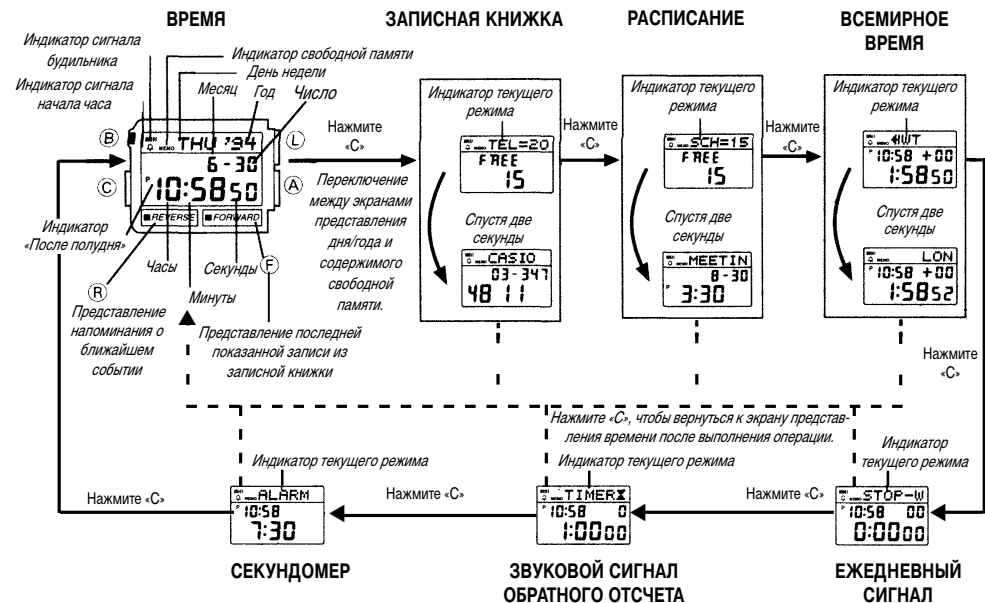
ВРЕМЯ

ЗАПИСНАЯ КНИЖКА

РАСПИСАНИЕ

ВСЕМИРНОЕ ВРЕМЯ

Индикатор сигнала будильника

Индикатор свободной памяти

День недели

Индикатор сигнала начала часа

Месяц

Год

Число

Ⓑ

MEMO

THU '94

Ⓛ

6-30

Ⓒ

P 10:58 50

Ⓐ

■REVERSE ■FORWARD

Индикатор «После полудня»

Часы

Секунды

Ⓕ

Ⓡ

Минуты

Представление напоминания о ближайшем событии

Представление последней показанной записи из записной книжки

Нажмите «C»

Переключение между экранами представления дня/года и содержимого свободной памяти.

Индикатор текущего режима

TEL=20

FREE

15

Спустя две секунды

CASIO

03-347

48 11

Нажмите «C»

Индикатор текущего режима

SCH=15

FREE

15

Спустя две секунды

MEETIN

8-30

P 3:30

Нажмите «C»

Индикатор текущего режима

WT

P 10:58 +00

1:58 50

Спустя две секунды

LON

P 10:58 +00

1:58 52

Нажмите «C»

Нажмите «C», чтобы вернуться к экрану представления времени после выполнения операции.

Индикатор текущего режима

Индикатор текущего режима

Индикатор текущего режима

Нажмите «C»

ALARM

P 10:58

7:30

Нажмите «C»

TIMER

P 10:58 0

1:00 00

Нажмите «C»

STOP-W

P 10:58 00

0:00 00

СЕКУНДОМЕР

ЗВУКОВОЙ СИГНАЛ ОБРАТНОГО ОТСЧЕТА

ЕЖЕДНЕВНЫЙ СИГНАЛ